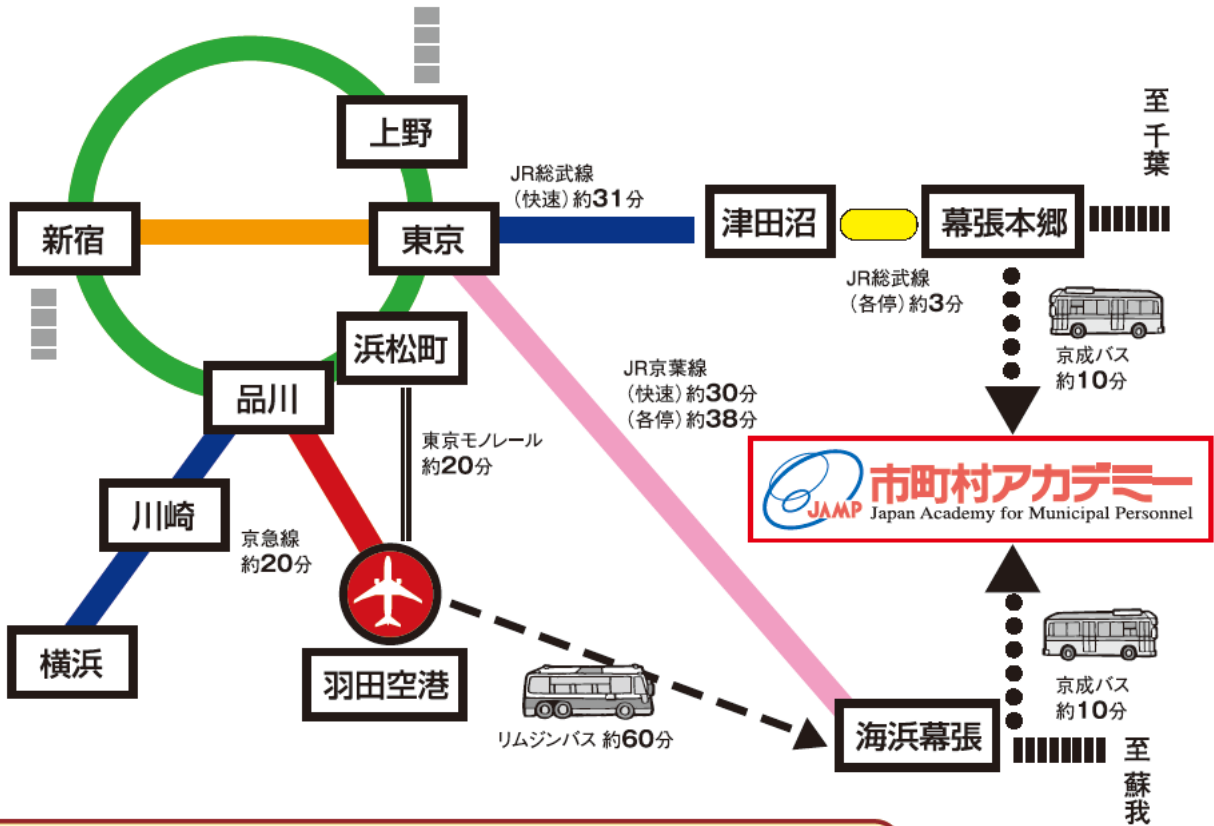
上野

至千葉

JR総武線
(快速)約31分

新宿

東京

津田沼

幕張本郷

JR総武線
(各停)約3分

浜松町

京成バス
約10分

品川

JR京葉線
(快速)約30分
(各停)約38分

東京モノレール
約20分

JAMP 市町村アカデミー
Japan Academy for Municipal Personnel

川崎

京急線
約20分

京成バス
約10分

横浜

羽田空港

リムジンバス 約60分

海浜幕張

至蘇我